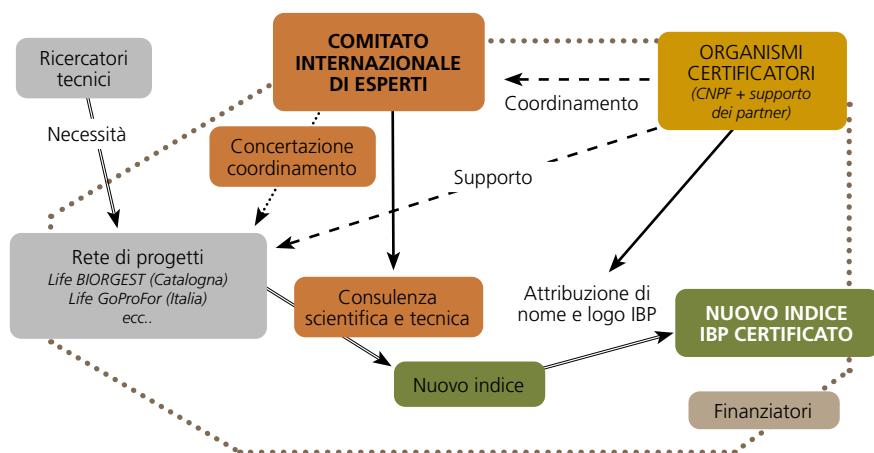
COMITATO INTERNAZIONALE DI ESPERTI

Ricercatori tecnici

Necessità

Concertazione coordinamento

ORGANISMI CERTIFICATORI
(CNPF + supporto dei partner)

Coordinamento

Supporto

Rete di progetti
Life BIORGEST (Catalogna)
Life GoProFor (Italia)
ecc..

Consulenza scientifica e tecnica

Attribuzione di nome e logo IBP

NUOVO INDICE IBP CERTIFICATO

Nuovo indice

Finanziatori